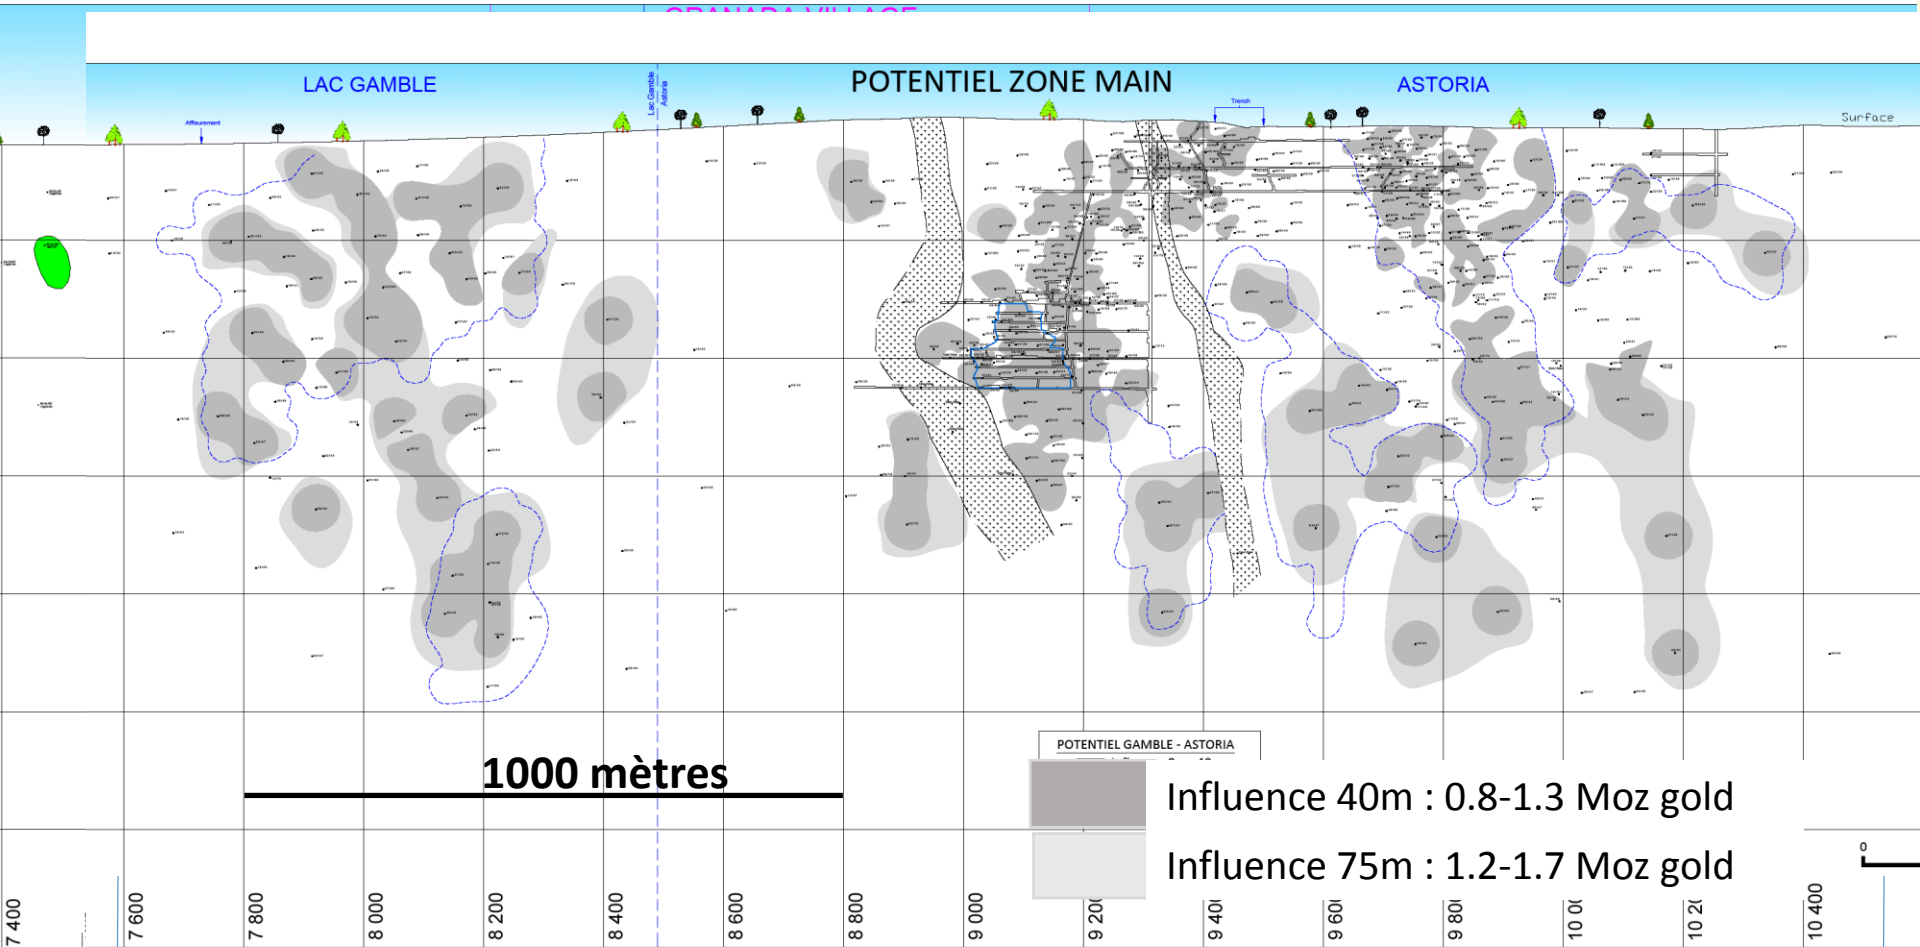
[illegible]

LAC GAMBLE

Lac Gamble Astoria

POTENTIEL ZONE MAIN

ASTORIA

Trench

Affleurement

Surface

POTENTIEL GAMBLE - ASTORIA

1000 mètres

Influence 40m : 0.8-1.3 Moz gold

Influence 75m : 1.2-1.7 Moz gold

0

7 400

7 600

7 800

8 000

8 200

8 400

8 600

8 800

9 000

9 20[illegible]

9 40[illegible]

9 60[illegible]

9 80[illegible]

10 0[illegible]

10 2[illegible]

10 400